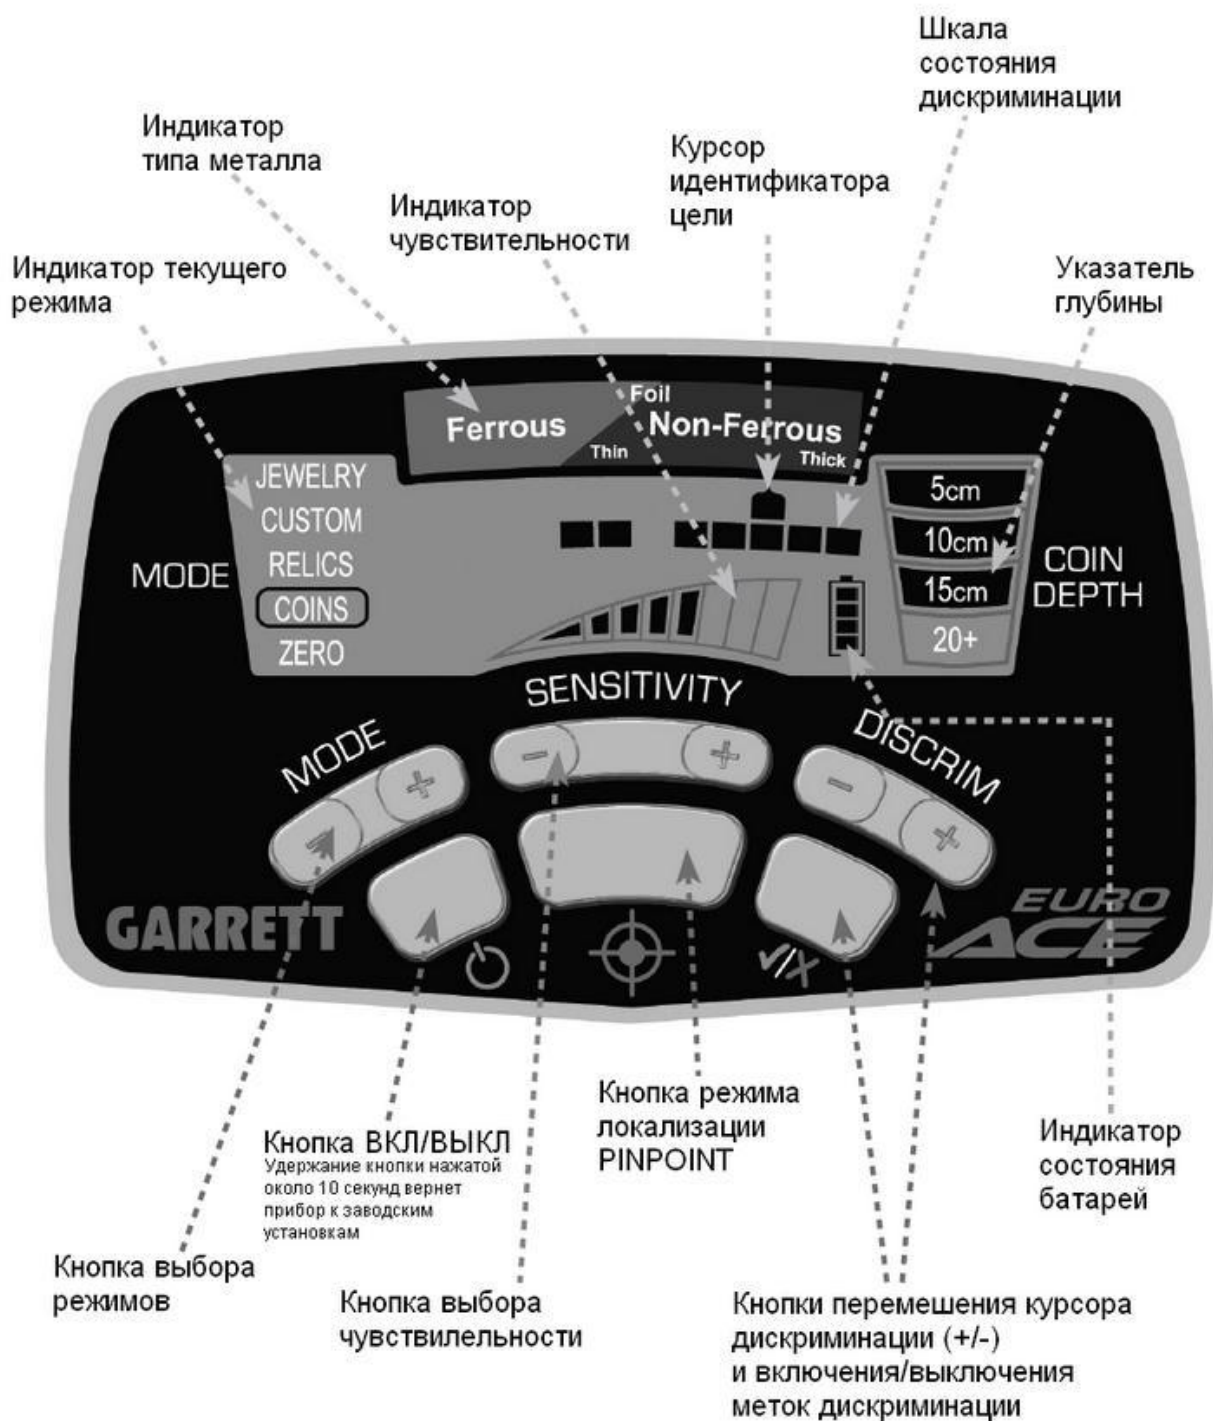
Шкала состояния дискриминации

Индикатор типа металла

Курсор идентификатора цели

Индикатор чувствительности

Индикатор текущего режима

Указатель глубины

Foil
Ferrous
Non-Ferrous
Thin
Thick

JEWELRY
CUSTOM
MODE
RELICS
COINS
ZERO

5cm
10cm
15cm
20+
COIN DEPTH

SENSITIVITY
MODE
DISCRIM

GARRETT
EURO ACE

Кнопка режима локализации PINPOINT

Индикатор состояния батарей

Кнопка ВКЛ/ВЫКЛ
Удержание кнопки нажатой около 10 секунд вернет прибор к заводским установкам

Кнопка выбора режимов

Кнопка выбора чувствилельности

Кнопки перемешения курсора дискриминации (+/-) и включения/выключения меток дискриминации